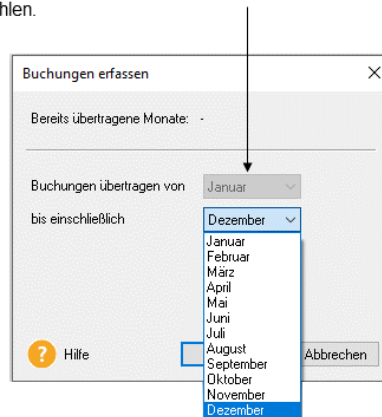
hlen.

Buchungen erfassen

Bereits übertragene Monate: -

Buchungen übertragen von Januar

bis einschließlich Dezember

Januar
Februar
März
April
Mai
Juni
Juli
August
September
Oktober
November
Dezember

Hilfe

Abbrechen